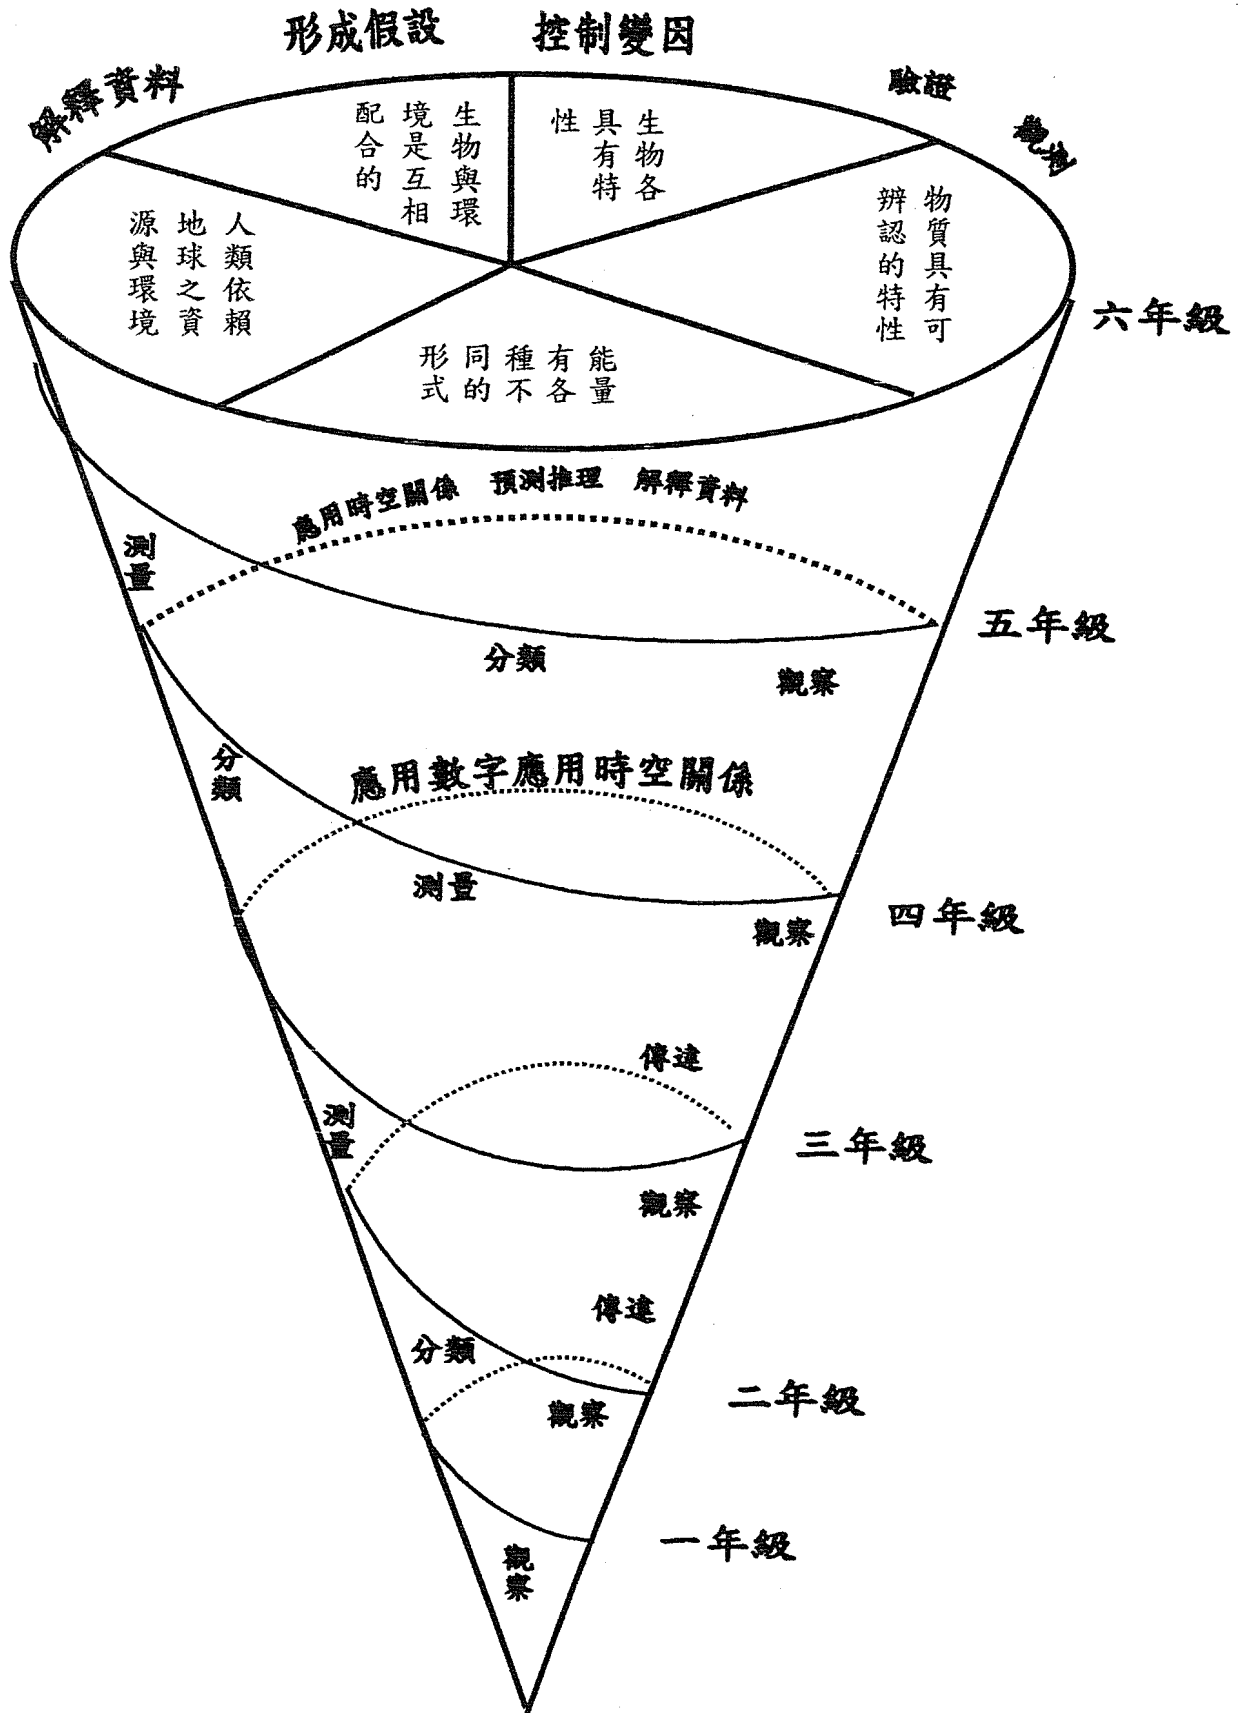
形成假設　控制變因

解釋資料

驗證

觀測

生物與環境是互相配合的

生物各具有特性

人類依賴地球之資源與環境

物質具有可辨認的特性

能量有各種不同的形式

六年級

應用時空關係　預測推理　解釋資料

測量

五年級

分類

觀察

分類

應用數字應用時空關係

測量

四年級

觀察

傳達

測量

三年級

觀察

傳達

分類

二年級

觀察

一年級

觀察